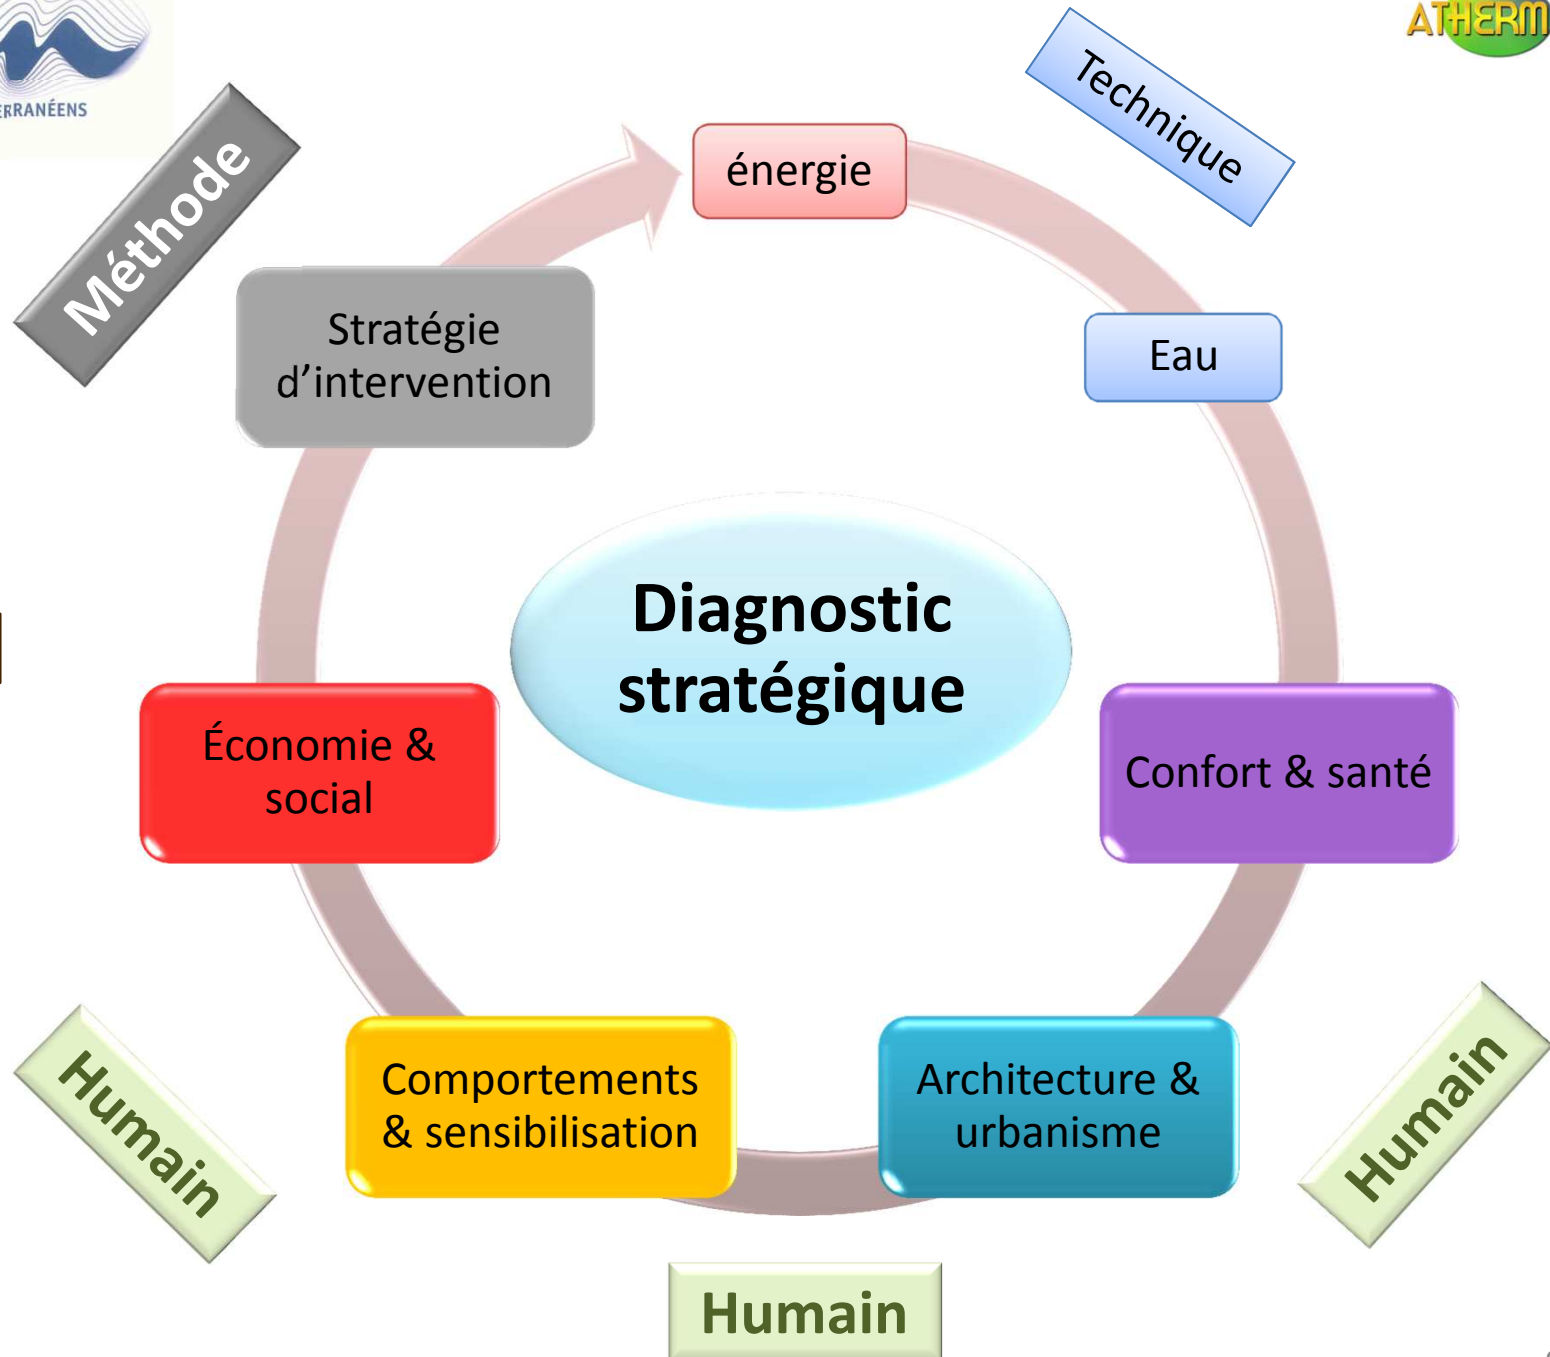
ERRANÉENS

ATHERM

Méthode

Technique

énergie

Stratégie d'intervention

Eau

Diagnostic stratégique

Économie & social

Confort & santé

Comportements & sensibilisation

Architecture & urbanisme

Humain

Humain

Humain